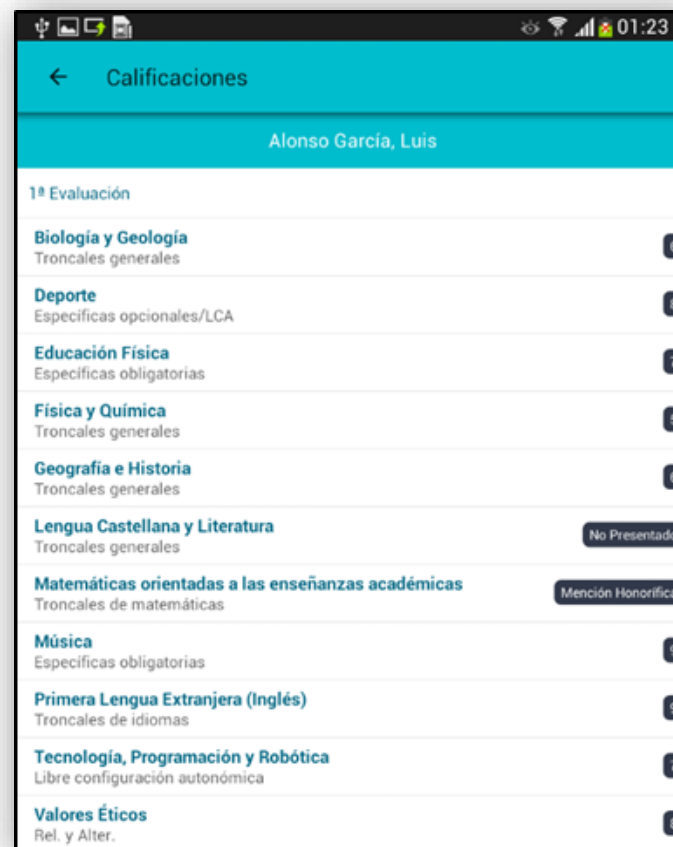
01:23

Calificaciones

Alonso García, Luis

1ª Evaluación

Biología y Geología
Troncales generales

Deporte
Específicas opcionales/LCA

Educación Física
Específicas obligatorias

Física y Química
Troncales generales

Geografía e Historia
Troncales generales

Lengua Castellana y Literatura
Troncales generales
No Presentad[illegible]

Matemáticas orientadas a las enseñanzas académicas
Troncales de matemáticas
Mención Honorific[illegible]

Música
Específicas obligatorias

Primera Lengua Extranjera (Inglés)
Troncales de idiomas

Tecnología, Programación y Robótica
Libre configuración autonómica

Valores Éticos
Rel. y Alter.